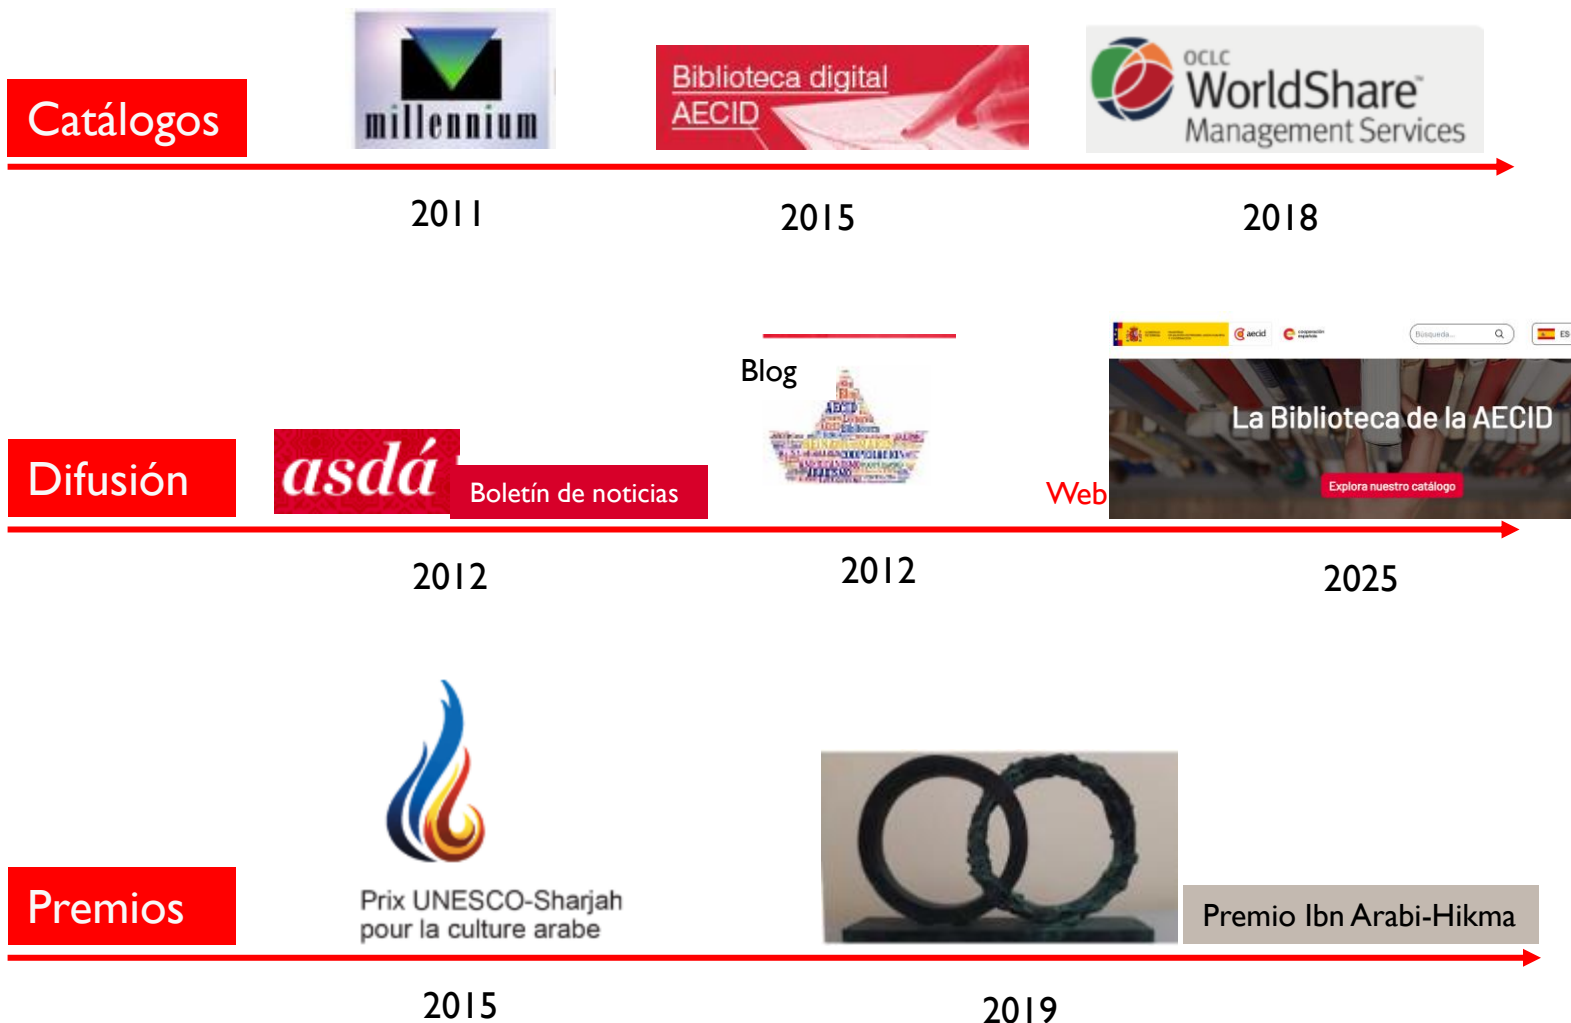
Catálogos

millennium

Biblioteca digital AECID

OCLC WorldShare Management Services

2011

2015

2018

Difusión

asdá

Boletín de noticias

Blog

AECID

Web

aecid

Búsqueda...

ES

La Biblioteca de la AECID

Explora nuestro catálogo

2012

2012

2025

Premios

Prix UNESCO-Sharjah pour la culture arabe

Premio Ibn Arabi-Hikma

2015

2019